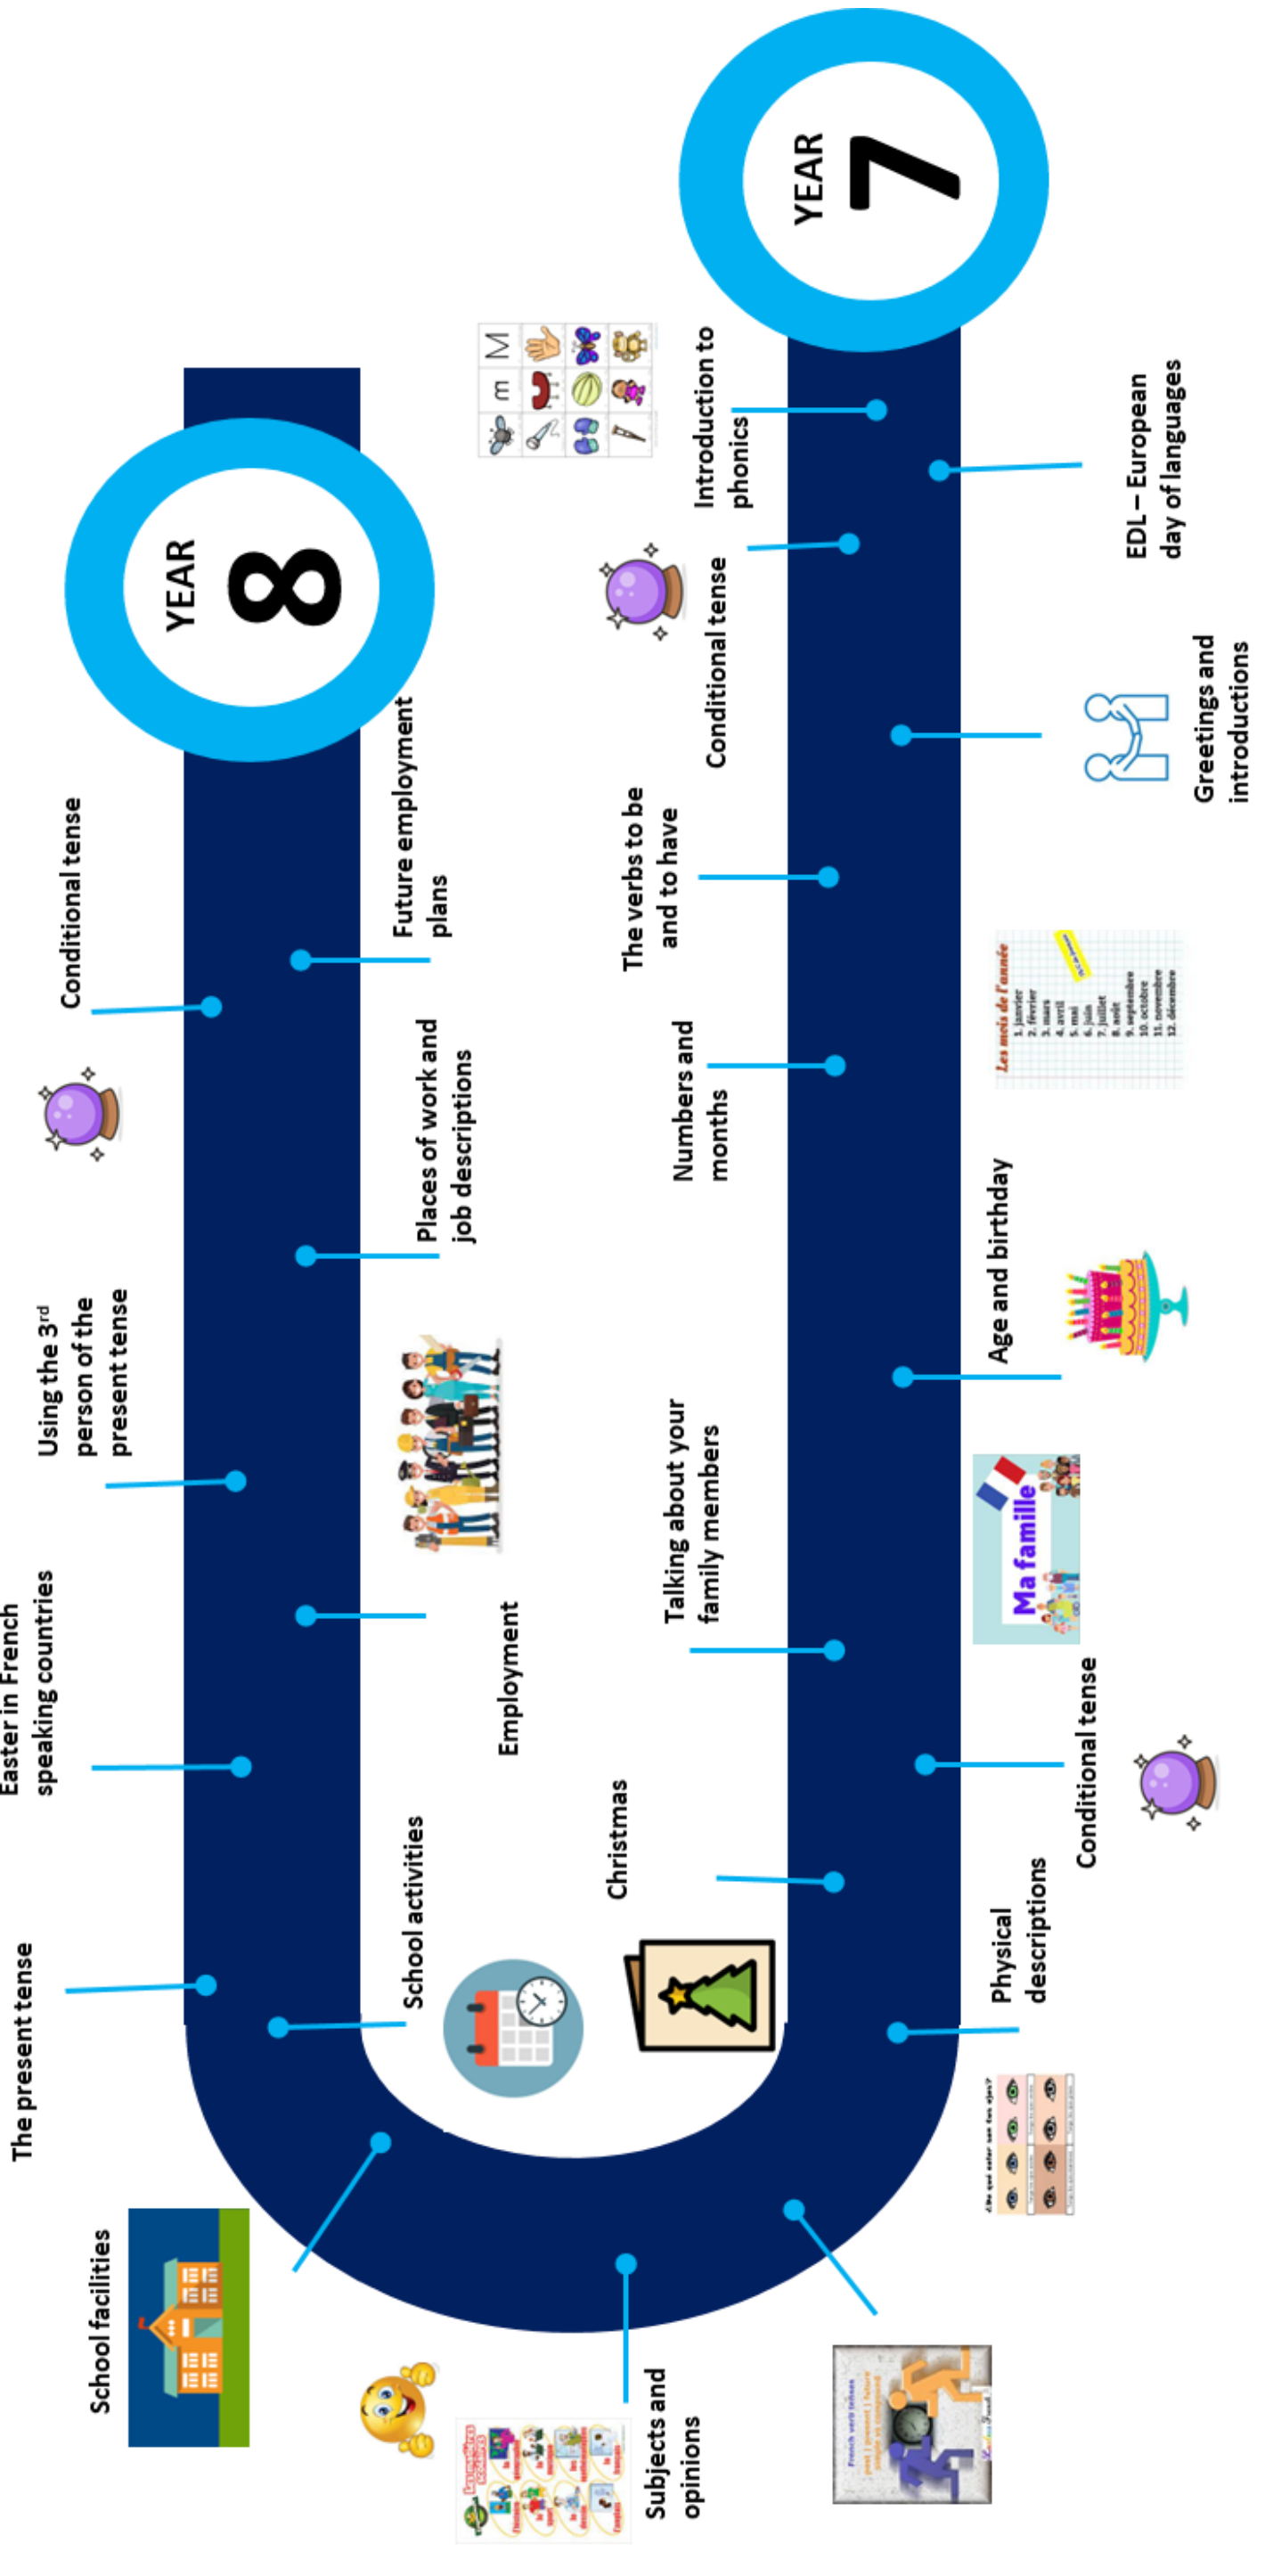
YEAR 7

EDL – European day of languages

Introduction to phonics

Conditional tense

Greetings and introductions

The verbs to be and to have

Numbers and months

Les mois de l'année
1. janvier
2. février
3. mars
4. avril
5. mai
6. juin
7. juillet
8. août
9. septembre
10. octobre
11. novembre
12. décembre

Age and birthday

Talking about your family members

Ma famille

Conditional tense

Christmas

Physical descriptions

Subjects and opinions

School facilities

The present tense

School activities

Easter in French speaking countries

Employment

Using the 3rd person of the present tense

Places of work and job descriptions

Conditional tense

Future employment plans

YEAR 8